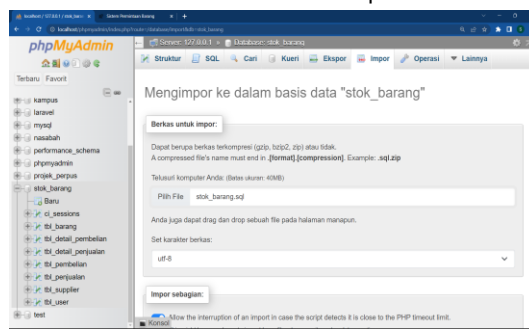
localhost / 127.0.0.1 / stok_baran ×
Sistem Pemesanan Barang ×
localhost/phpmyadmin/index.php?route=/database/import&db=stok_barang

phpMyAdmin

Terbaru Favorit

kampus
laravel
mysql
nasabah
performance_schema
phpmyadmin
projek_perpus
stok_barang
Baru
ci_sessions
tbl_barang
tbl_detail_pembelian
tbl_detail_penjualan
tbl_pembelian
tbl_penjualan
tbl_supplier
tbl_user
test

Server: 127.0.0.1 » Database: stok_barang

Struktur SQL Cari Kueri Ekspor Impor Operasi Lainnya

Mengimpor ke dalam basis data "stok_barang"

Berkas untuk impor:

Dapat berupa berkas terkompresi (gzip, bzip2, zip) atau tidak.
A compressed file's name must end in .[format].[compression]. Example: .sql.zip

Telusuri komputer Anda: (Batas ukuran: 40MB)

Pilih File stok_barang.sql

Anda juga dapat drag dan drop sebuah file pada halaman manapun.

Set karakter berkas:

utf-8

Impor sebagian:

Allow the interruption of an import in case the script detects it is close to the PHP timeout limit.

Konsol